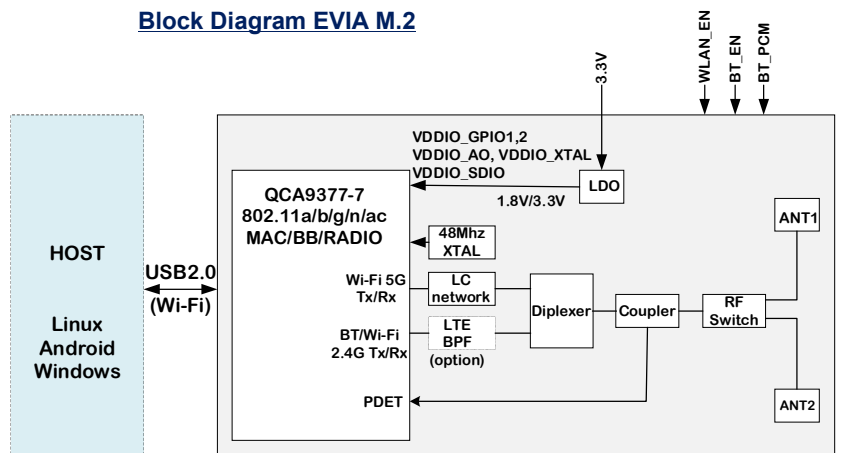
Block Diagram EVIA M.2

3.3V

WLAN_EN
BT_EN
BT_PCM

VDDIO_GPIO1,2
VDDIO_AO, VDDIO_XTAL
VDDIO_SDIO

LDO

1.8V/3.3V

QCA9377-7
802.11a/b/g/n/ac
MAC/BB/RADIO

48Mhz
XTAL

HOST

Linux
Android
Windows

USB2.0
(Wi-Fi)

Wi-Fi 5G
Tx/Rx

LC
network

BT/Wi-Fi
2.4G Tx/Rx

LTE
BPF
(option)

Diplexer

Coupler

RF
Switch

ANT1

ANT2

PDET